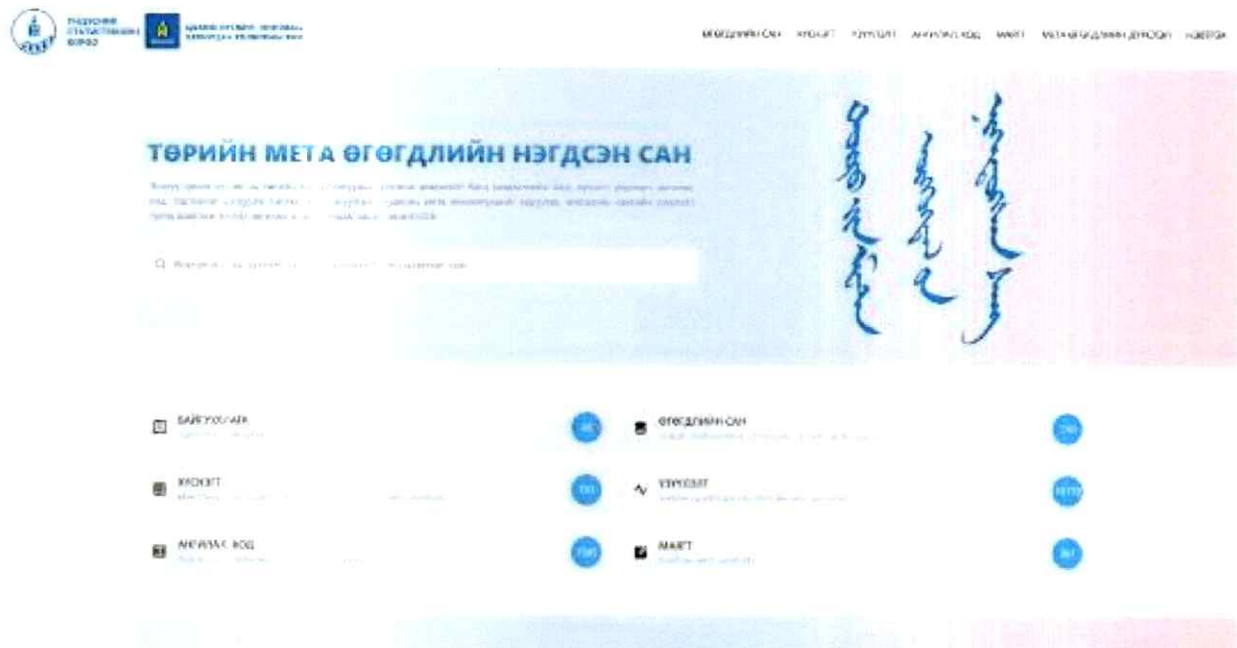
ҮНДЭСНИЙ СТАТИСТИКИЙН ХОРОО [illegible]

ӨГӨГДЛИЙН САН ХУВЬСАГЧ ҮЗҮҮЛЭЛТ АНГИЛАЛ, КОД МАЯГТ МЕТА ӨГӨГДЛИЙН ДЭЛГЭРЭНГҮЙ НЭВТРЭХ

ТӨРИЙН МЕТА ӨГӨГДЛИЙН НЭГДСЭН САН

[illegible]

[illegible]

БАЙГУУЛЛАГА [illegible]

ӨГӨГДЛИЙН САН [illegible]

ХУВЬСАГЧ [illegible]

ҮЗҮҮЛЭЛТ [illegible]

АНГИЛАЛ, КОД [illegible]

МАЯГТ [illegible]